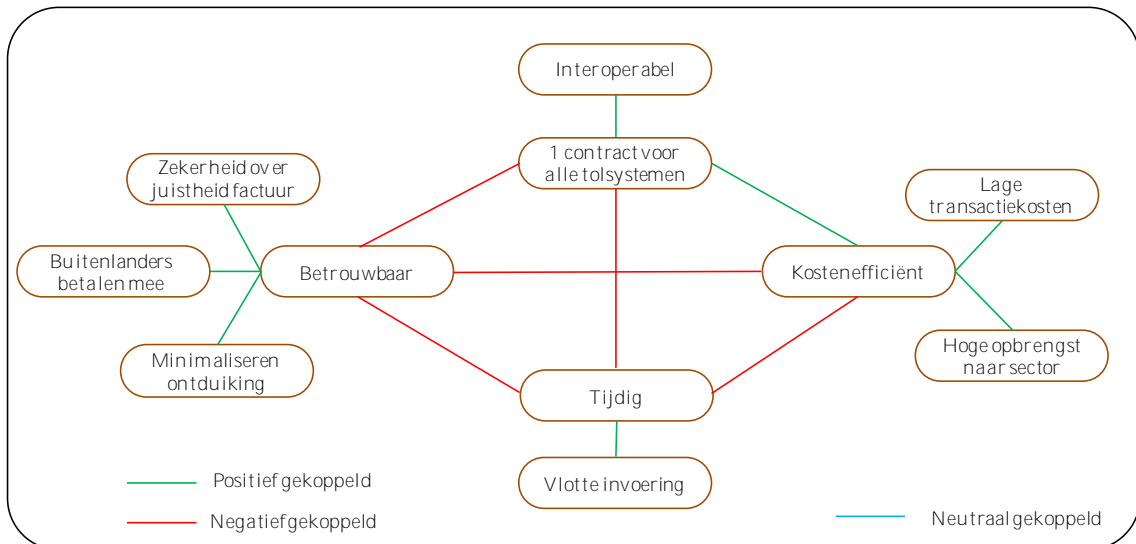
Interoperabel

1 contract voor alle tolsystemen

Zekerheid over juistheid factuur

Lage transactiekosten

Buitenlanders betalen mee

Betrouwbaar

Kostenefficiënt

Minimaliseren ontduiking

Hoge opbrengst naar sector

Tijdig

Vlotte invoering

Positief gekoppeld

Negatief gekoppeld

Neutraal gekoppeld